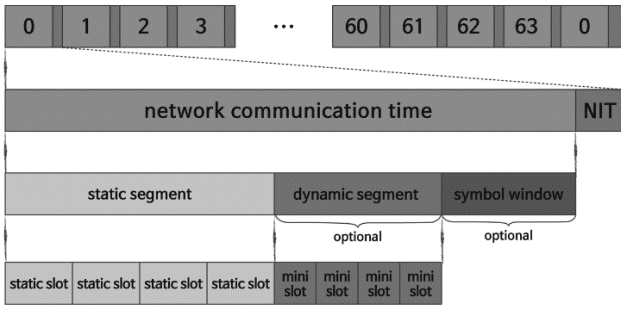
0 1 2 3 … 60 61 62 63 0

network communication time

NIT

static segment

dynamic segment

symbol window

optional

optional

static slot static slot static slot static slot

mini slot mini slot mini slot mini slot